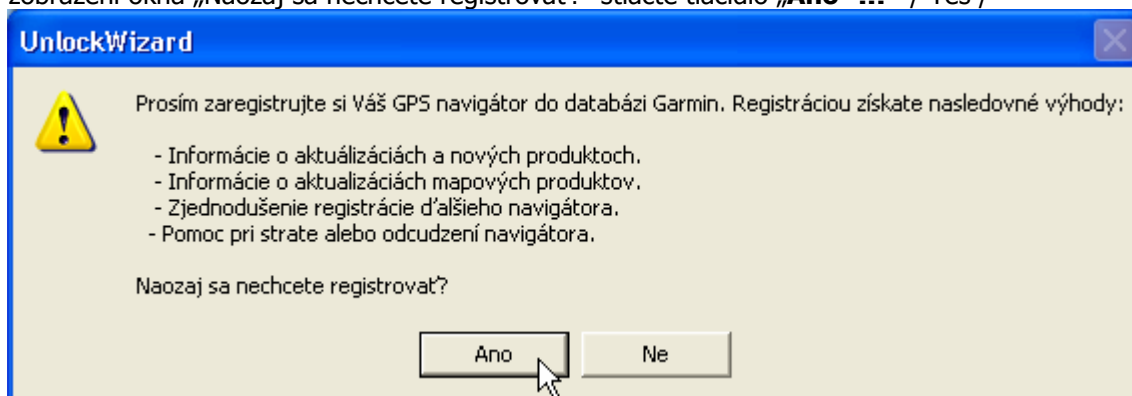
zobrazení okna „Naozaj sa nechcete registrovať?“ stlačte tlačidlo „Ano“ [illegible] / Yes /

UnlockWizard

Prosím zaregistrujte si Váš GPS navigátor do databázi Garmin. Registráciou získate nasledovné výhody:

- Informácie o aktuálizáciách a nových produktoch.
- Informácie o aktualizáciách mapových produktov.
- Zjednodušenie registrácie ďalšieho navigátora.
- Pomoc pri strate alebo odcudzení navigátora.

Naozaj sa nechcete registrovať?

Ano

Ne